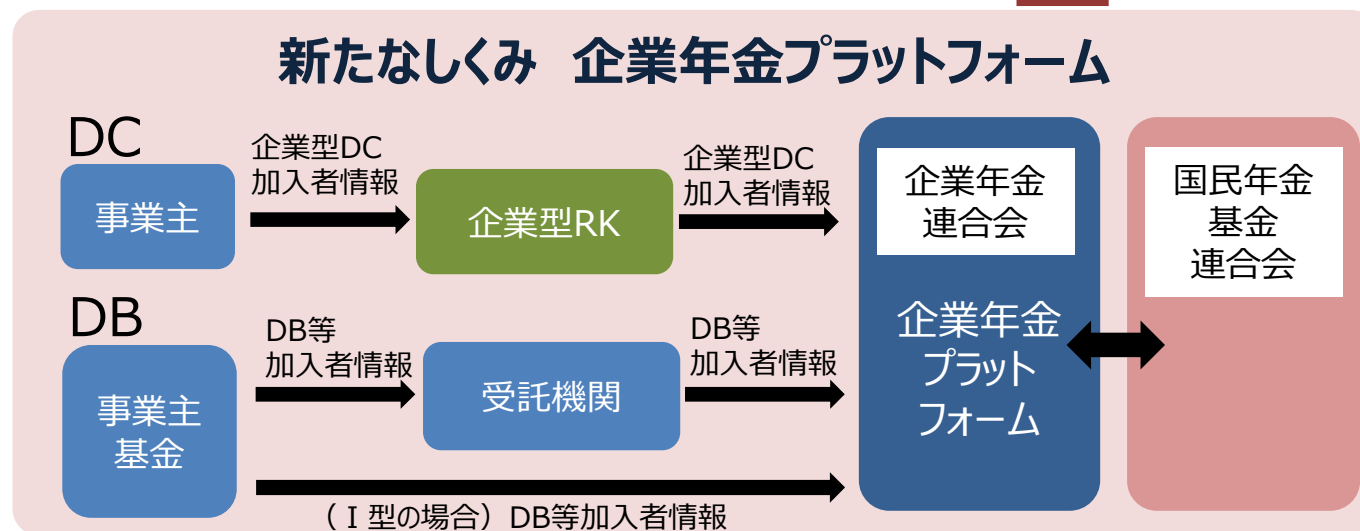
新たなしくみ　企業年金プラットフォーム

DC

事業主

企業型DC
加入者情報

企業型RK

企業型DC
加入者情報

DB

事業主
基金

DB等
加入者情報

受託機関

DB等
加入者情報

（Ｉ型の場合）DB等加入者情報

企業年金
連合会

企業年金
プラット
フォーム

国民年金
基金
連合会